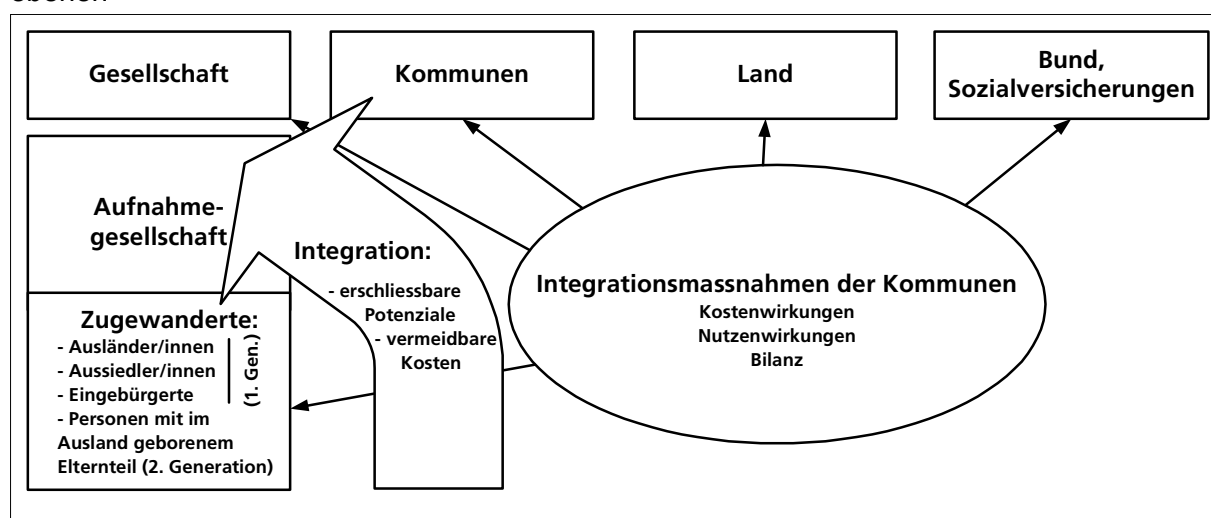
ebenen

Gesellschaft

Kommunen

Land

Bund, Sozialversicherungen

Aufnahmegesellschaft

Integration:

- erschliessbare Potenziale
- vermeidbare Kosten

Integrationsmassnahmen der Kommunen
Kostenwirkungen
Nutzenwirkungen
Bilanz

Zugewanderte:
- Ausländer/innen
- Aussiedler/innen
- Eingebürgerte
(1. Gen.)
- Personen mit im Ausland geborenem Elternteil (2. Generation)